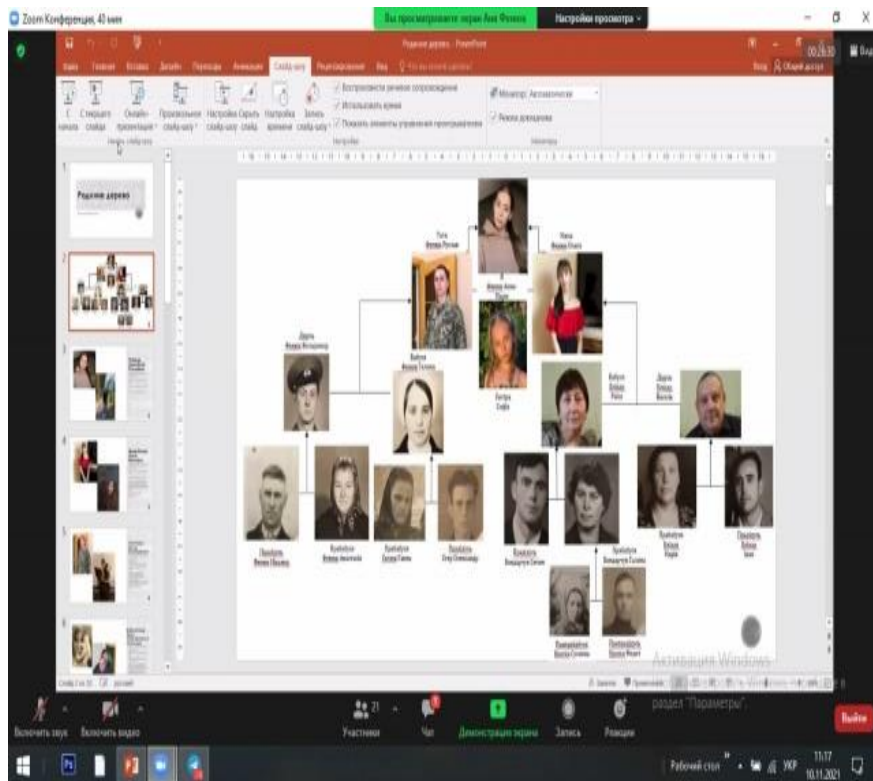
Zoom Конференция. 40 мин

Вы просматриваете экран Аня Фелина

Настройки просмотра

Родинне дерево - PowerPoint

Файл Главная Вставка Дизайн Переходы Анимация Слайд-шоу Рецензирование Вид

С начала С текущего слайда Онлайн-презентация Произвольное слайд-шоу Настройка слайд-шоу Скрыть слайд Настройка времени Запись слайд-шоу

Начать слайд-шоу

Воспроизвести речевое сопровождение
Использовать время
Показать элементы управления проигрывателем

Настройка

Монитор: Автоматически
Режим докладчика

Мониторы

Родинне дерево

Тато

Мама

Дідусь

Бабуся

Сестра Софія

Бабуся

Дідусь

Прадідусь

Прабабуся

Прабабуся

Прадідусь

Прадідусь

Прабабуся

Прабабуся

Прадідусь

Прапрабабуся

Прапрадідусь

Слайд 2 из 10

Активация Windows
раздел "Параметры"

Включить звук

Включить видео

Участники 21

Чат

Демонстрация экрана

Запись

Реакции

Выйти

Рабочий стол

УКР

11:17
10.11.2021